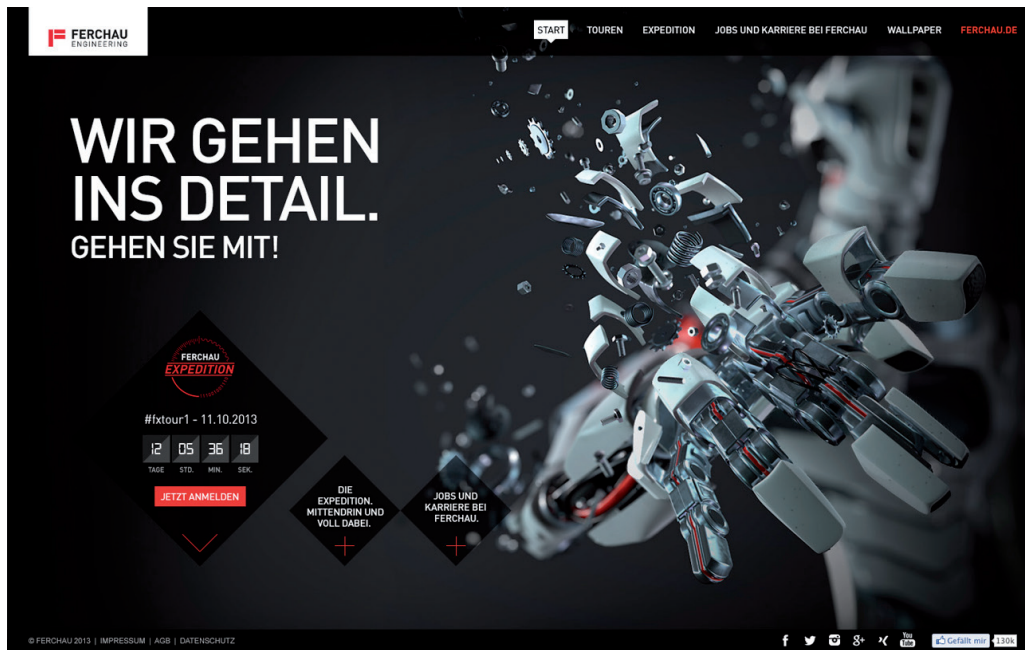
FERCHAU ENGINEERING

START TOUREN EXPEDITION JOBS UND KARRIERE BEI FERCHAU WALLPAPER FERCHAU.DE

WIR GEHEN INS DETAIL.
GEHEN SIE MIT!

FERCHAU EXPEDITION

#fxtour1 - 11.10.2013

| 12 | 05 | 36 | 18 |
|---|---|---|---|
| TAGE | STD. | MIN. | SEK. |

JETZT ANMELDEN

DIE EXPEDITION. MITTENDRIN UND VOLL DABEI.

JOBS UND KARRIERE BEI FERCHAU.

© FERCHAU 2013 | IMPRESSUM | AGB | DATENSCHUTZ

Gefällt mir 130k